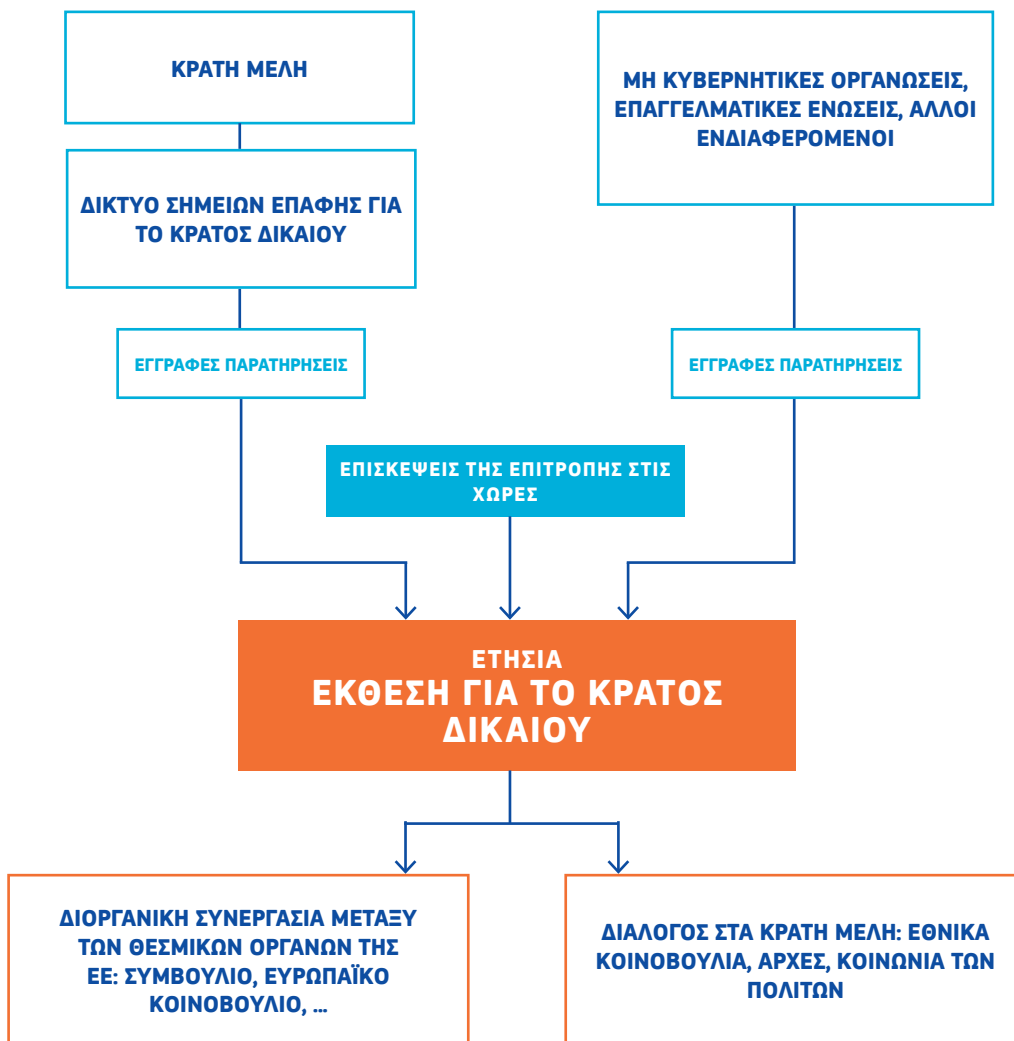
ΚΡΑΤΗ ΜΕΛΗ

ΔΙΚΤΥΟ ΣΗΜΕΙΩΝ ΕΠΑΦΗΣ ΓΙΑ ΤΟ ΚΡΑΤΟΣ ΔΙΚΑΙΟΥ

ΕΓΓΡΑΦΕΣ ΠΑΡΑΤΗΡΗΣΕΙΣ

ΜΗ ΚΥΒΕΡΝΗΤΙΚΕΣ ΟΡΓΑΝΩΣΕΙΣ, ΕΠΑΓΓΕΛΜΑΤΙΚΕΣ ΕΝΩΣΕΙΣ, ΑΛΛΟΙ ΕΝΔΙΑΦΕΡΟΜΕΝΟΙ

ΕΓΓΡΑΦΕΣ ΠΑΡΑΤΗΡΗΣΕΙΣ

ΕΠΙΣΚΕΨΕΙΣ ΤΗΣ ΕΠΙΤΡΟΠΗΣ ΣΤΙΣ ΧΩΡΕΣ

ΕΤΗΣΙΑ
ΕΚΘΕΣΗ ΓΙΑ ΤΟ ΚΡΑΤΟΣ ΔΙΚΑΙΟΥ

ΔΙΟΡΓΑΝΙΚΗ ΣΥΝΕΡΓΑΣΙΑ ΜΕΤΑΞΥ ΤΩΝ ΘΕΣΜΙΚΩΝ ΟΡΓΑΝΩΝ ΤΗΣ ΕΕ: ΣΥΜΒΟΥΛΙΟ, ΕΥΡΩΠΑΪΚΟ ΚΟΙΝΟΒΟΥΛΙΟ, …

ΔΙΑΛΟΓΟΣ ΣΤΑ ΚΡΑΤΗ ΜΕΛΗ: ΕΘΝΙΚΑ ΚΟΙΝΟΒΟΥΛΙΑ, ΑΡΧΕΣ, ΚΟΙΝΩΝΙΑ ΤΩΝ ΠΟΛΙΤΩΝ